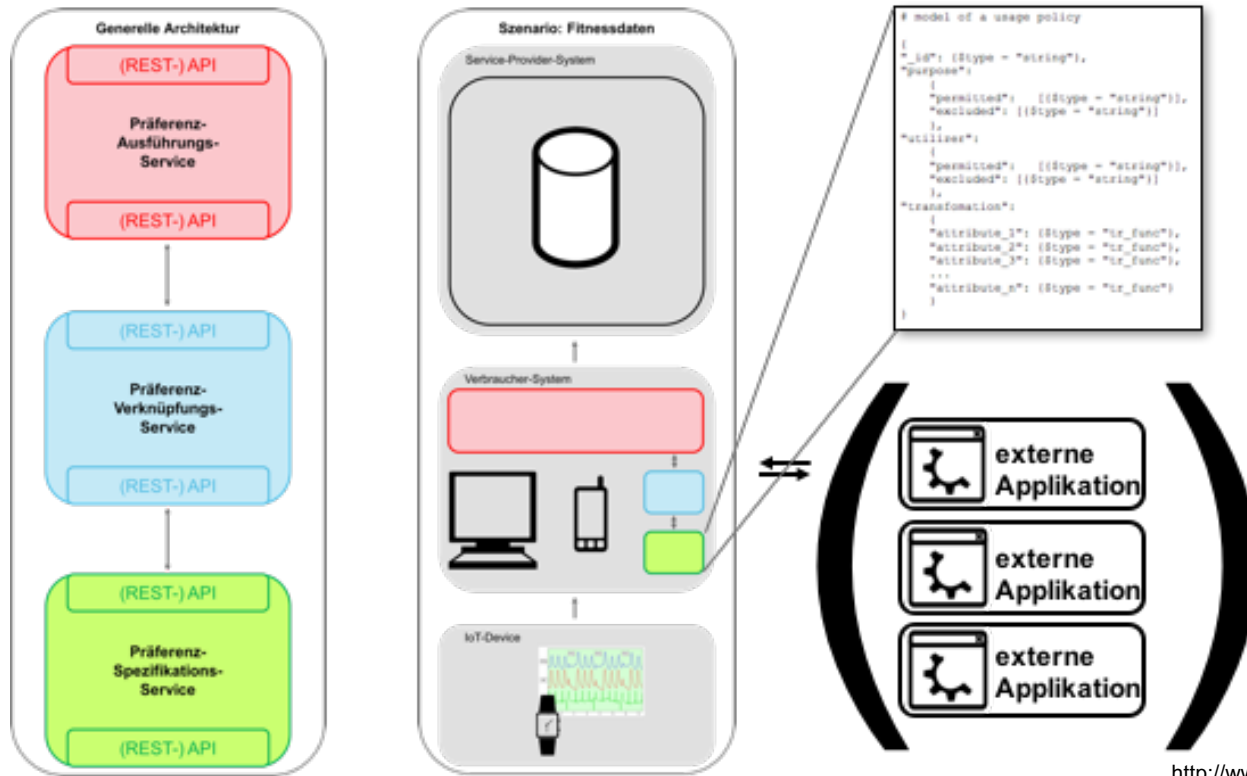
Generelle Architektur

(REST-) API

Präferenz-Ausführungs-Service

(REST-) API

(REST-) API

Präferenz-Verknüpfungs-Service

(REST-) API

(REST-) API

Präferenz-Spezifikations-Service

(REST-) API

Szenario: Fitnessdaten

Service-Provider-System

Verbraucher-System

IoT-Device

# model of a usage policy

{
"_id": {$type = "string"},
"purpose":
{
"permitted": [{$type = "string"}],
"excluded": [{$type = "string"}]
},
"utilizer":
{
"permitted": [{$type = "string"}],
"excluded": [{$type = "string"}]
},
"transfomation":
{
"attribute_1": {$type = "tr_func"},
"attribute_2": {$type = "tr_func"},
"attribute_3": {$type = "tr_func"},
...
"attribute_n": {$type = "tr_func"}
}
}

externe Applikation

externe Applikation

externe Applikation

http://ww